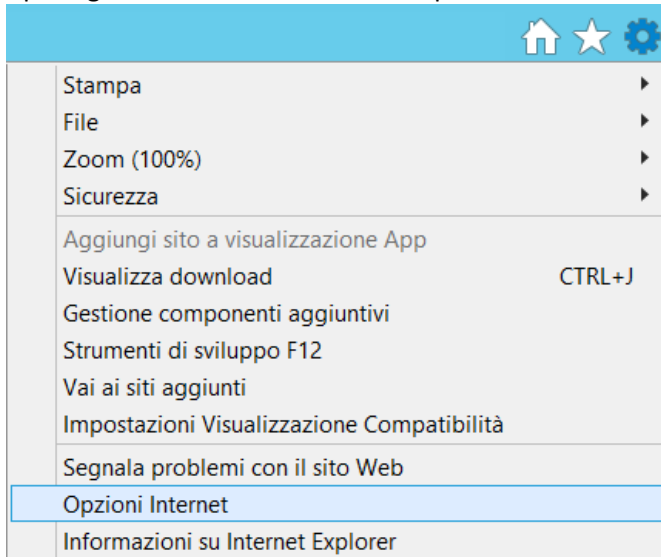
Stampa
File
Zoom (100%)
Sicurezza
Aggiungi sito a visualizzazione App
Visualizza download CTRL+J
Gestione componenti aggiuntivi
Strumenti di sviluppo F12
Vai ai siti aggiunti
Impostazioni Visualizzazione Compatibilità
Segnala problemi con il sito Web
Opzioni Internet
Informazioni su Internet Explorer